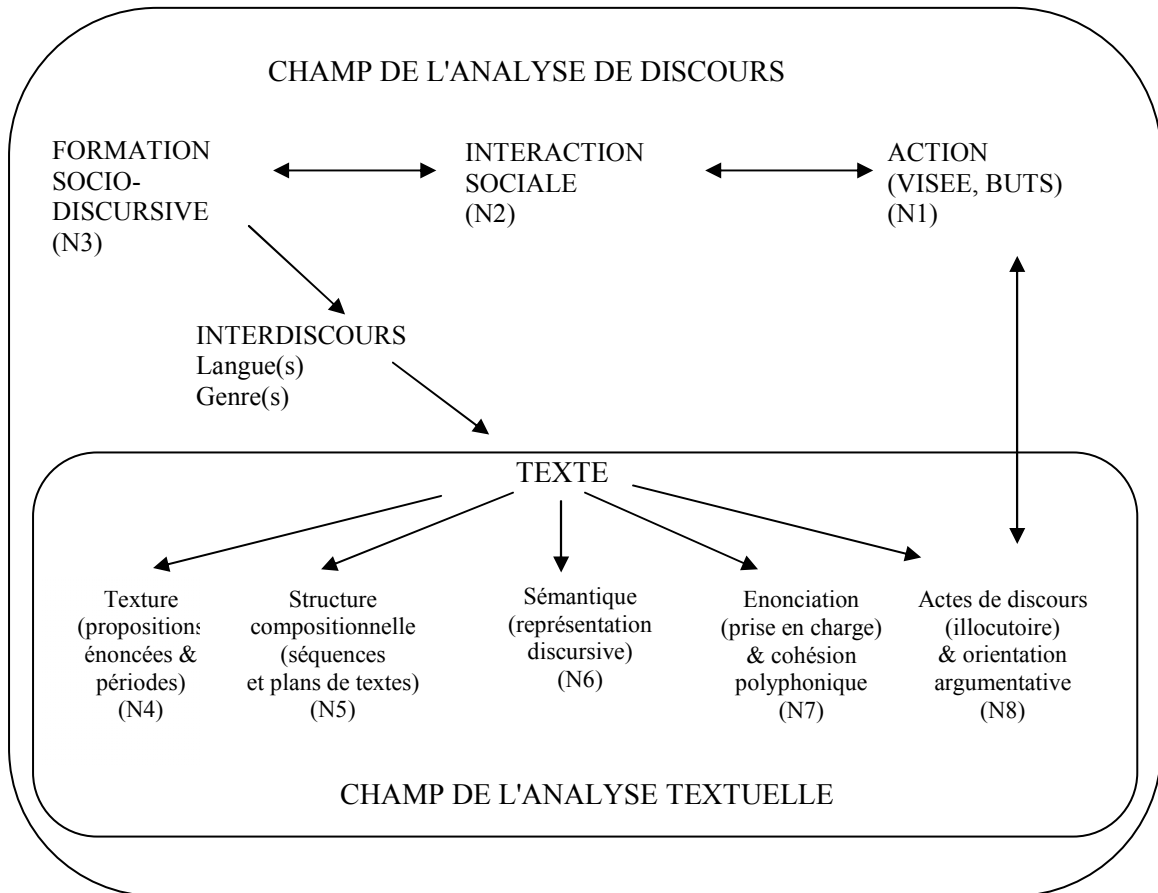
CHAMP DE L'ANALYSE DE DISCOURS

FORMATION SOCIO-DISCURSIVE (N3)

INTERACTION SOCIALE (N2)

ACTION (VISEE, BUTS) (N1)

INTERDISCOURS
Langue(s)
Genre(s)

TEXTE

Texture (propositions énoncées & périodes) (N4)

Structure compositionnelle (séquences et plans de textes) (N5)

Sémantique (représentation discursive) (N6)

Enonciation (prise en charge) & cohésion polyphonique (N7)

Actes de discours (illocutoire) & orientation argumentative (N8)

CHAMP DE L'ANALYSE TEXTUELLE